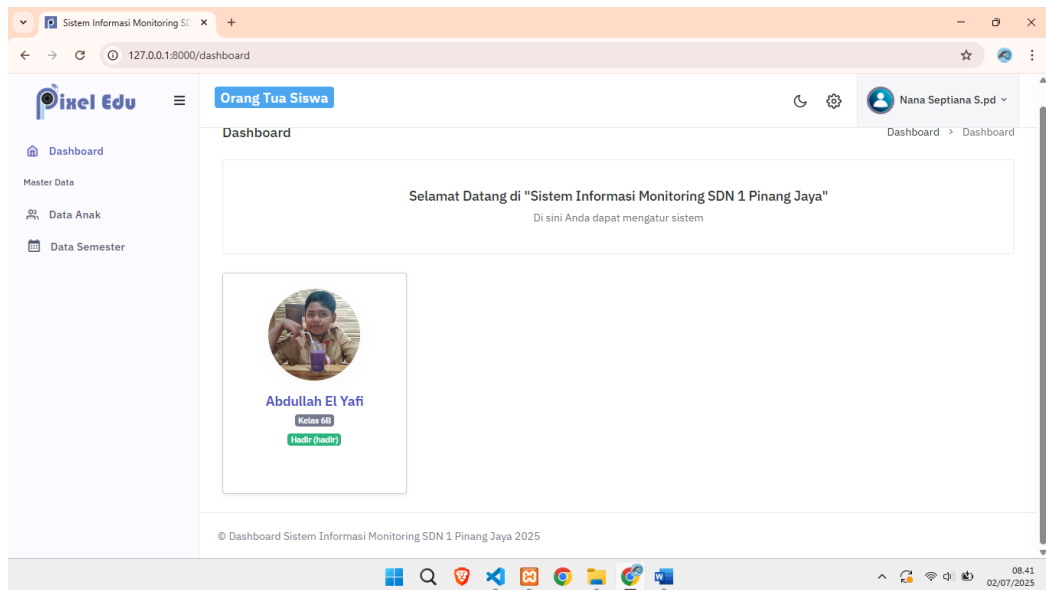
Sistem Informasi Monitoring SD

127.0.0.1:8000/dashboard

Pixel Edu

Orang Tua Siswa

Nana Septiana S.pd

Dashboard

Master Data

Data Anak

Data Semester

Dashboard

Dashboard > Dashboard

Selamat Datang di "Sistem Informasi Monitoring SDN 1 Pinang Jaya"

Di sini Anda dapat mengatur sistem

Abdullah El Yafi

Kelas 6B

Hadir (hadir)

© Dashboard Sistem Informasi Monitoring SDN 1 Pinang Jaya 2025

08.41
02/07/2025